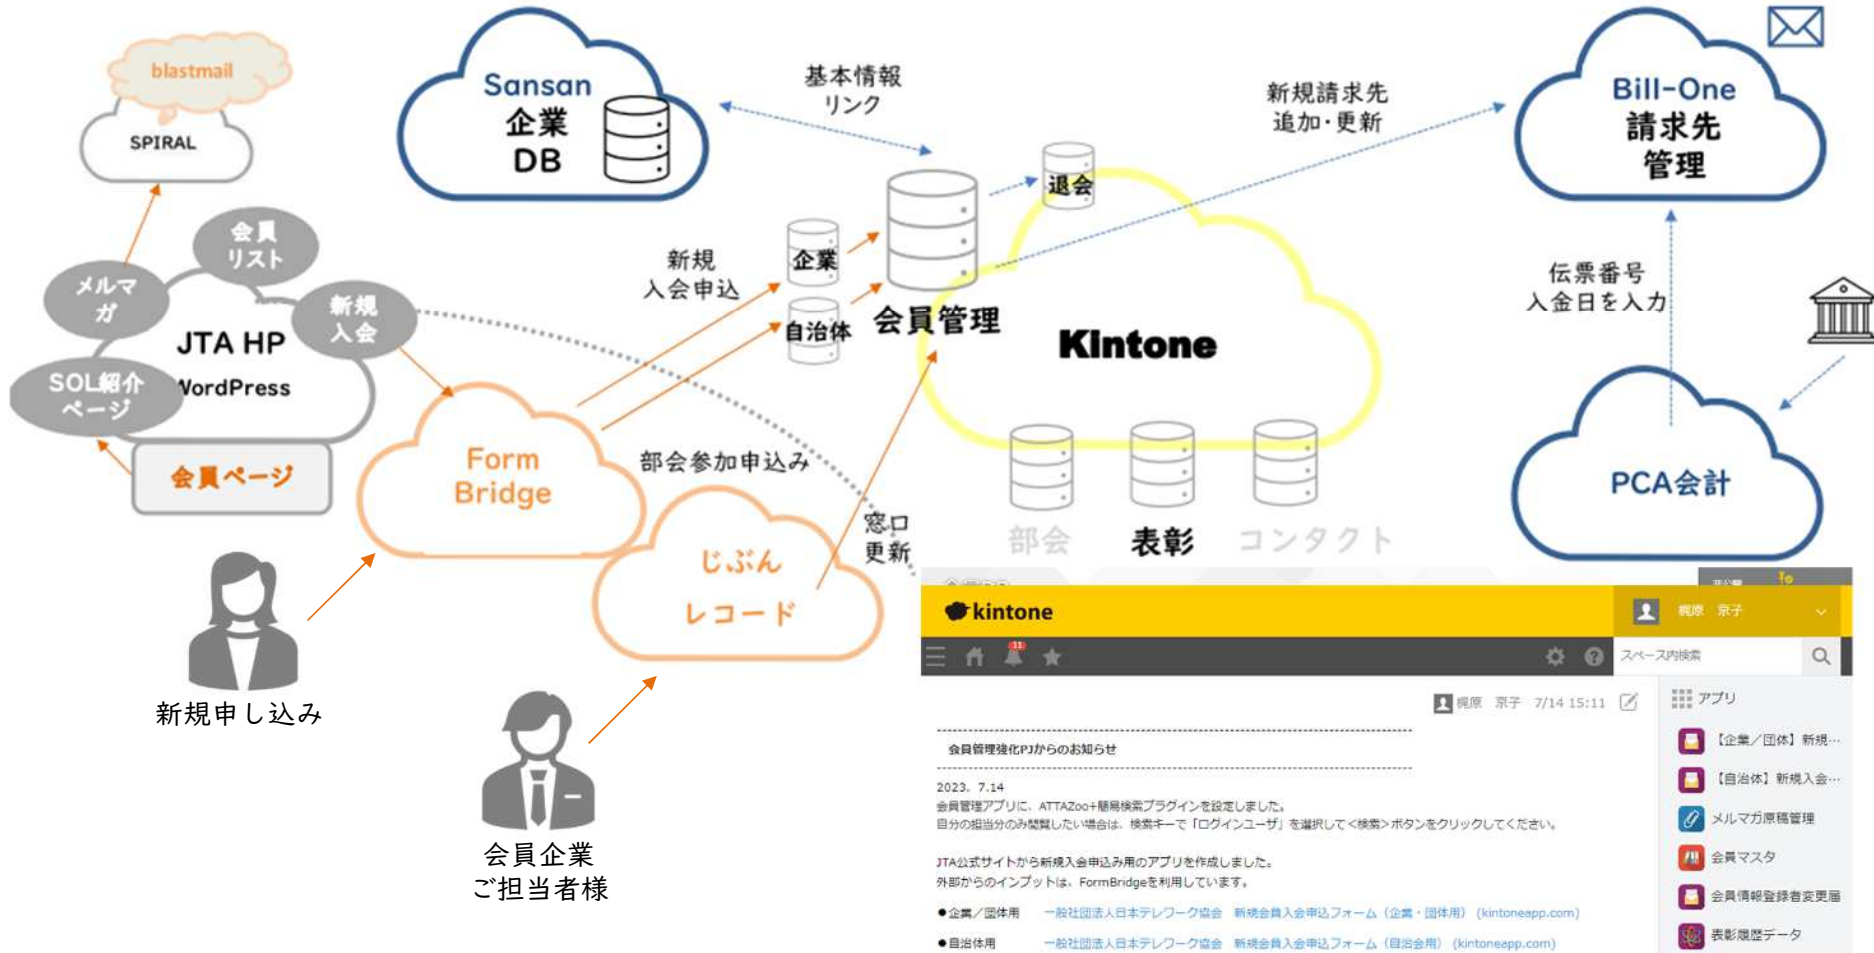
blastmail
SPIRAL
会員リスト
メルマガ
新規入会
JTA HP
WordPress
SOL紹介ページ
会員ページ
Sansan
企業
DB
基本情報
リンク
新規請求先
追加・更新
Bill-One
請求先
管理
退会
企業
自治体
会員管理
新規
入会申込
Kintone
伝票番号
入金日を入力
Form
Bridge
部会参加申込み
じぶん
レコード
窓口
更新
部会
表彰
コンタクト
PCA会計
新規申し込み
会員企業
ご担当者様
kintone
梶原 京子
スペース内検索
梶原 京子 7/14 15:11
アプリ
会員管理強化PJからのお知らせ
2023. 7.14
会員管理アプリに、ATTAZoo+簡易検索プラグインを設定しました。
自分の担当分のみ閲覧したい場合は、検索キーで「ログインユーザ」を選択して<検索>ボタンをクリックしてください。

JTA公式サイトから新規入会申込み用のアプリを作成しました。
外部からのインプットは、FormBridgeを利用しています。
●企業／団体用 一般社団法人日本テレワーク協会 新規会員入会申込フォーム（企業・団体用）(kintoneapp.com)
●自治体用 一般社団法人日本テレワーク協会 新規会員入会申込フォーム（自治会用）(kintoneapp.com)
【企業／団体】新規…
【自治体】新規入会…
メルマガ原稿管理
会員マスタ
会員情報登録者変更届
表彰履歴データ